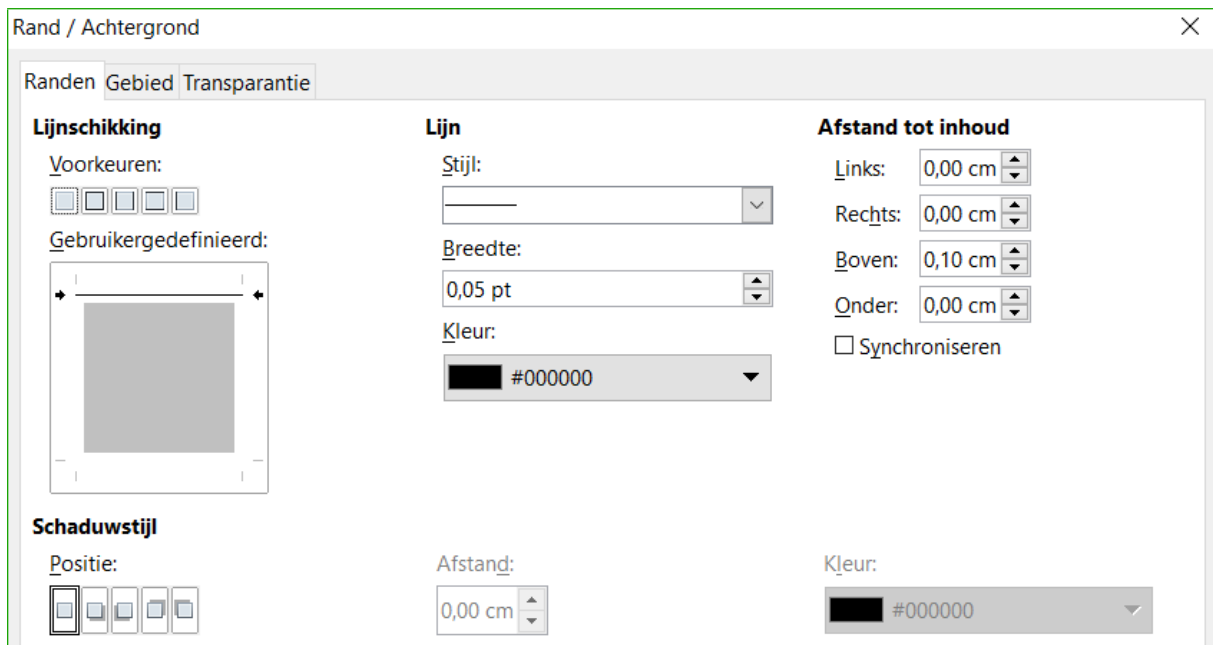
Rand / Achtergrond

Randen Gebied Transparantie

Lijnschikking

Voorkeuren:

Gebruikergedefinieerd:

Lijn

Stijl:

Breedte:

0,05 pt

Kleur:

#000000

Afstand tot inhoud

Links: 0,00 cm

Rechts: 0,00 cm

Boven: 0,10 cm

Onder: 0,00 cm

Synchroniseren

Schaduwstijl

Positie:

Afstand:

0,00 cm

Kleur:

#000000